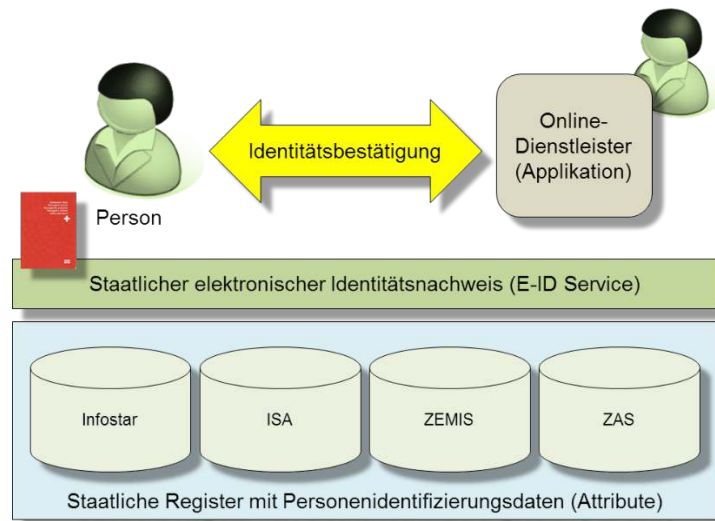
Identitätsbestätigung

Online-Dienstleister (Applikation)

Person

Staatlicher elektronischer Identitätsnachweis (E-ID Service)

Infostar

ISA

ZEMIS

ZAS

Staatliche Register mit Personenidentifizierungsdaten (Attribute)